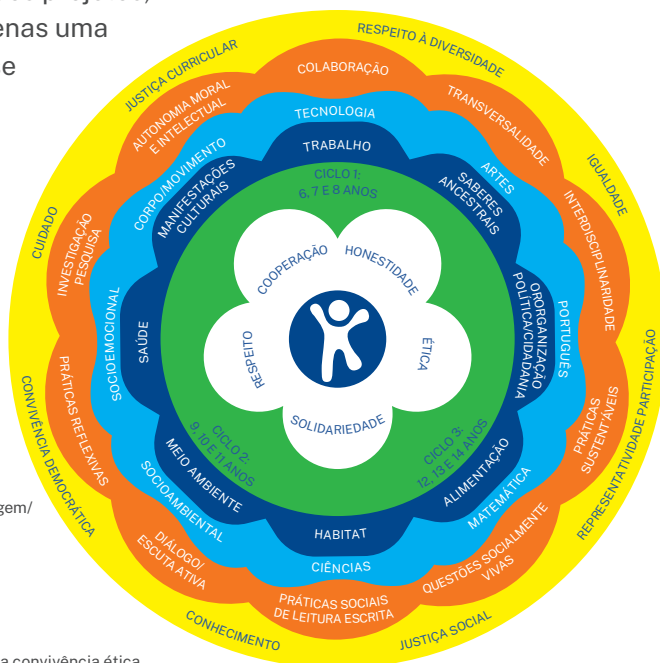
enas uma
e

JUSTIÇA CURRICULAR
RESPEITO À DIVERSIDADE
IGUALDADE
REPRESENTATIVIDADE PARTICIPAÇÃO
JUSTIÇA SOCIAL
CONHECIMENTO
CONVIVÊNCIA DEMOCRÁTICA
CUIDADO

COLABORAÇÃO
TRANSVERSALIDADE
INTERDISCIPLINARIDADE
PRÁTICAS SUSTENTÁVEIS
QUESTÕES SOCIALMENTE VIVAS
PRÁTICAS SOCIAIS DE LEITURA ESCRITA
DIÁLOGO/ ESCUTA ATIVA
PRÁTICAS REFLEXIVAS
INVESTIGAÇÃO PESQUISA
AUTONOMIA MORAL E INTELECTUAL

TECNOLOGIA
ARTES
PORTUGUÊS
MATEMÁTICA
CIÊNCIAS
SOCIOAMBIENTAL
SOCIOEMOCIONAL
CORPO/MOVIMENTO

TRABALHO
SABERES ANCESTRAIS
ORGANIZAÇÃO POLÍTICA/CIDADANIA
ALIMENTAÇÃO
HABITAT
MEIO AMBIENTE
SAÚDE
MANIFESTAÇÕES CULTURAIS

CICLO 1: 6, 7 E 8 ANOS
CICLO 2: 9, 10 E 11 ANOS
CICLO 3: 12, 13 E 14 ANOS

COOPERAÇÃO
HONESTIDADE
ÉTICA
SOLIDARIEDADE
RESPEITO

gem/

a convivência ética